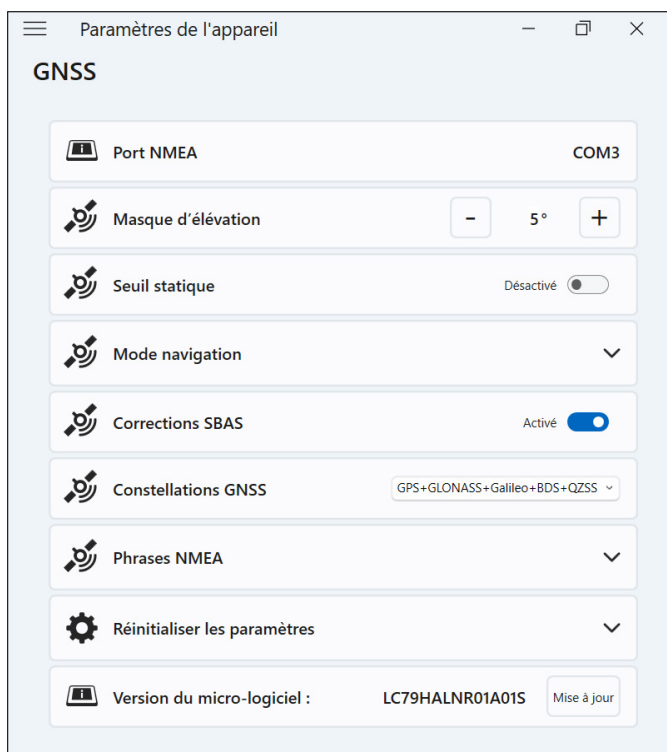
Paramètres de l'appareil

GNSS

Port NMEA COM3

Masque d’élévation - 5° +

Seuil statique Désactivé

Mode navigation

Corrections SBAS Activé

Constellations GNSS GPS+GLONASS+Galileo+BDS+QZSS

Phrases NMEA

Réinitialiser les paramètres

Version du micro-logiciel : LC79HALNR01A01S Mise à jour